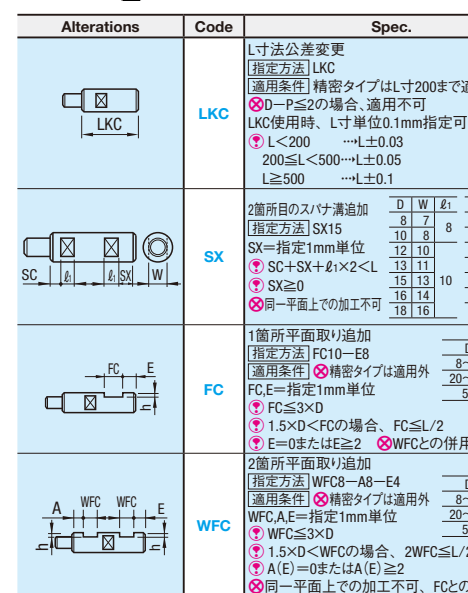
| Alterations | Code | Spec. |
|---|---|---|
| LKC | LKC | L寸法公差変更 指定方法 LKC 適用条件 精密タイプはL寸200まで適 D−P≦2の場合、適用不可 LKC使用時、L寸単位0.1mm指定可 L<200 ⋯L±0.03 200≦L<500⋯L±0.05 L≧500 ⋯L±0.1 |
| SC $\ell_1$ $\ell_1$ SX W | SX | 2箇所目のスパナ溝追加 指定方法 SX15 SX=指定1mm単位 SC+SX+$\ell_1$×2<L SX≧0 同一平面上での加工不可 |
| FC E | FC | 1箇所平面取り追加 指定方法 FC10−E8 適用条件 精密タイプは適用外 FC,E=指定1mm単位 FC≦3×D 1.5×D<FCの場合、FC≦L/2 E=0またはE≧2 WFCとの併用 |
| A WFC WFC E | WFC | 2箇所平面取り追加 指定方法 WFC8−A8−E4 適用条件 精密タイプは適用外 WFC,A,E=指定1mm単位 WFC≦3×D 1.5×D<WFCの場合、2WFC≦L/2 A(E)=0またはA(E)≧2 同一平面上での加工不可、FCとの |

| D | W | $\ell_1$ |
|---|---|---|
| 8 | 7 | 8 |
| 10 | 8 | |
| 12 | 10 | 10 |
| 13 | 11 | |
| 15 | 13 | |
| 16 | 14 | |
| 18 | 16 | |

D
8~
20~
5

D
8~
20~
5